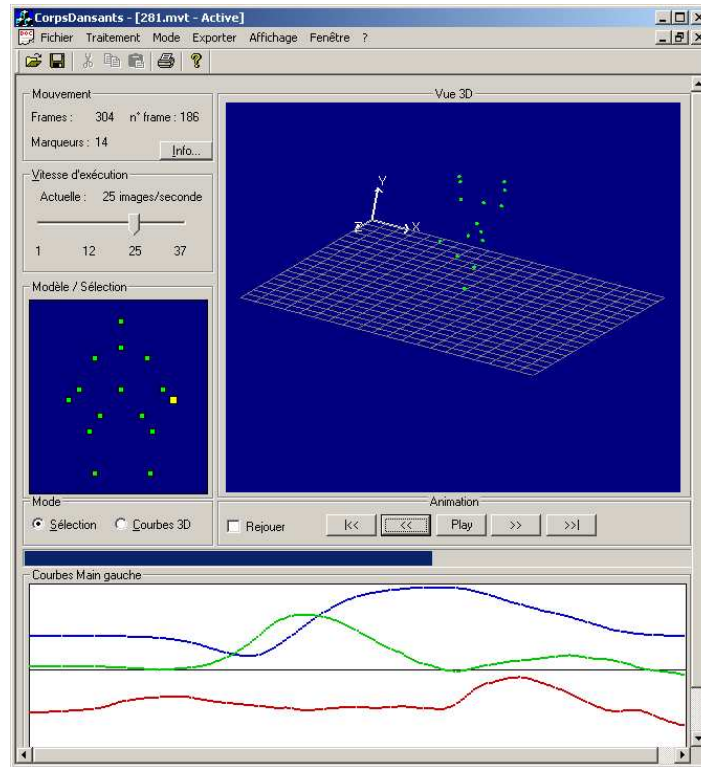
CorpsDansants - [281.mvt - Active]

Fichier Traitement Mode Exporter Affichage Fenêtre ?

Mouvement

Frames : 304 n° frame : 186

Marqueurs : 14

Info...

Vitesse d'exécution

Actuelle : 25 images/seconde

1 12 25 37

Modèle / Sélection

Vue 3D

Y

X

Z

Mode

Sélection Courbes 3D

Animation

Rejouer

|<< << Play >> >>|

Courbes Main gauche